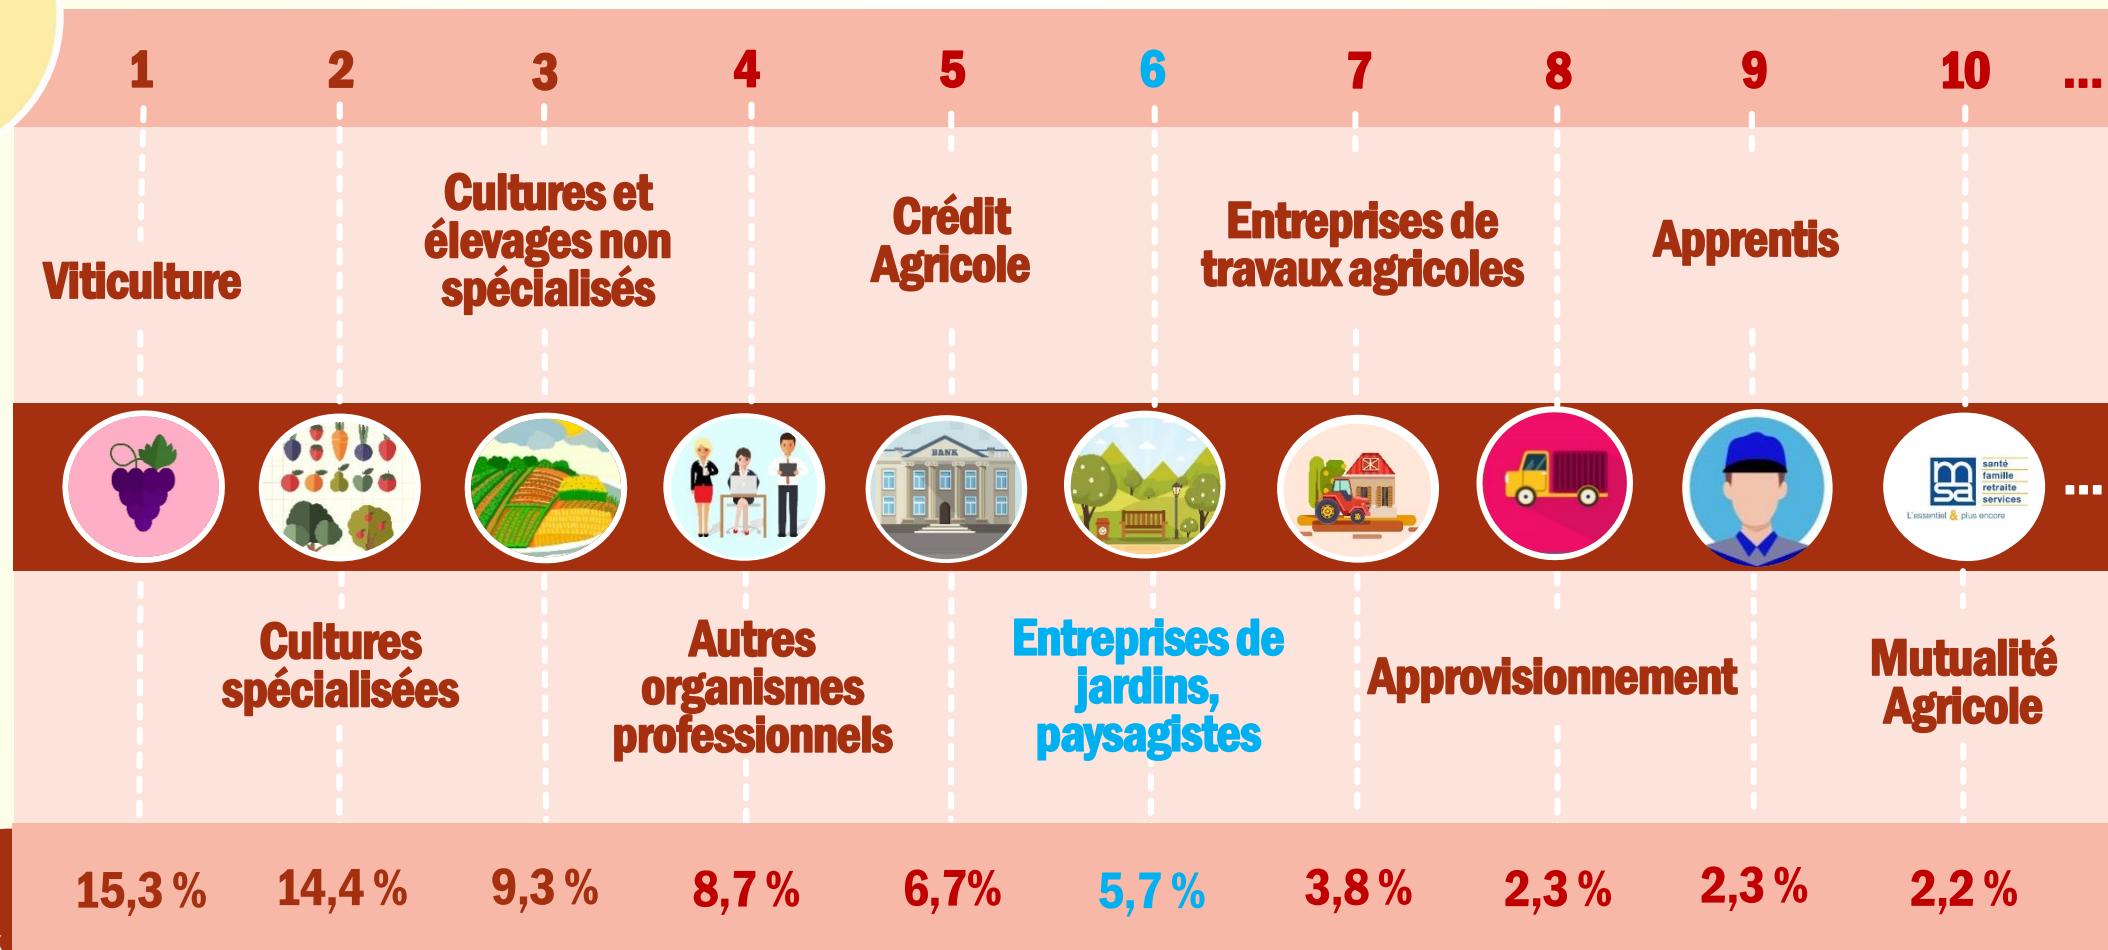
1 2 3 4 5 6 7 8 9 10 ...

Viticulture

Cultures et élevages non spécialisés

Crédit Agricole

Entreprises de travaux agricoles

Apprentis

BANK

santé famille retraite services
L'essentiel & plus encore

...

Cultures spécialisées

Autres organismes professionnels

Entreprises de jardins, paysagistes

Approvisionnement

Mutualité Agricole

15,3 %
14,4 %
9,3 %
8,7 %
6,7%
5,7 %
3,8 %
2,3 %
2,3 %
2,2 %